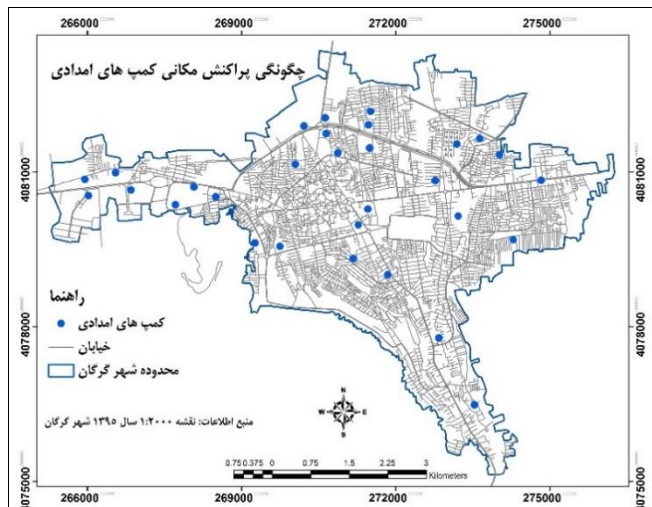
266000 269000 272000 275000

چگونگی پراکنش مکانی کمپ های امدادی

4081000 4081000

راهنما

کمپ های امدادی

خیابان

محدوده شهر گرگان

4078000 4078000

N
W E
S

منبع اطلاعات: نقشه ۱:۲۰۰۰ سال ۱۳۹۵ شهر گرگان

0.75 0.375 0 0.75 1.5 2.25 3
Kilometers

4075000 266000 269000 272000 275000 4075000